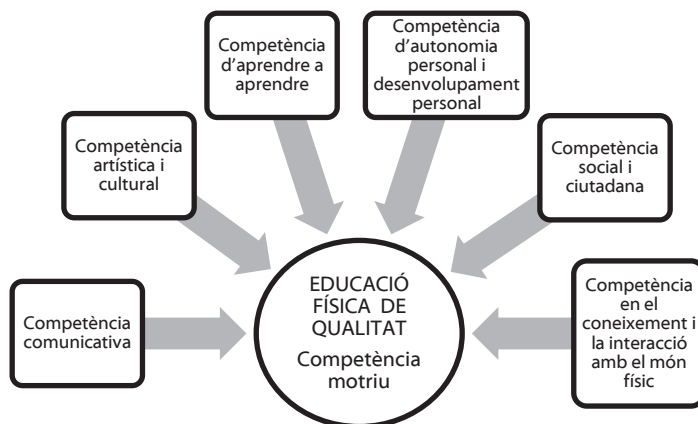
Competència d'aprendre a aprendre

Competència d'autonomia personal i desenvolupament personal

Competència artística i cultural

Competència social i ciutadana

EDUCACIÓ FÍSICA DE QUALITAT
Competència motriu

Competència comunicativa

Competència en el coneixement i la interacció amb el món físic